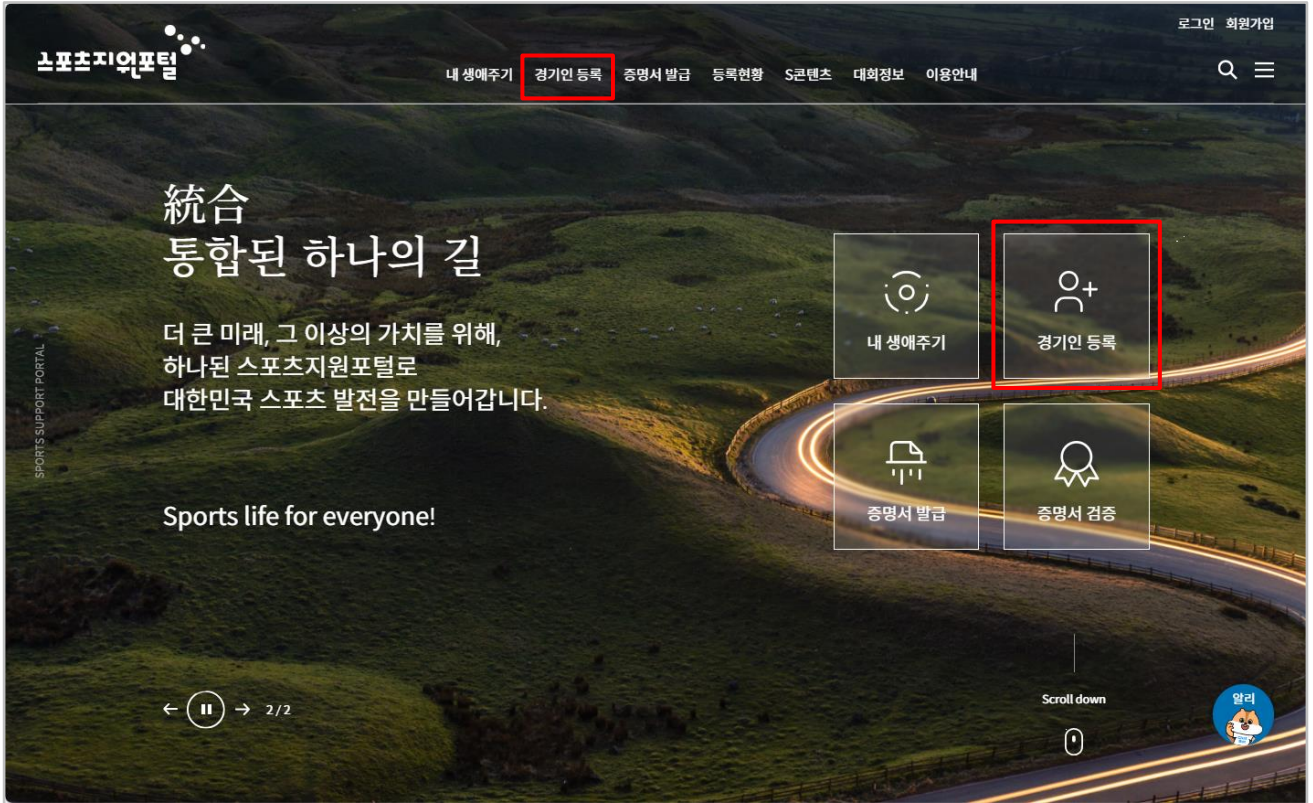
로그인 회원가입

스포츠지원포털

내 생애주기 경기인 등록 증명서 발급 등록현황 S콘텐츠 대회정보 이용안내

SPORTS SUPPORT PORTAL

統合
통합된 하나의 길

더 큰 미래, 그 이상의 가치를 위해,
하나된 스포츠지원포털로
대한민국 스포츠 발전을 만들어갑니다.

Sports life for everyone!

내 생애주기

경기인 등록

증명서 발급

증명서 검증

2/2

Scroll down

알리